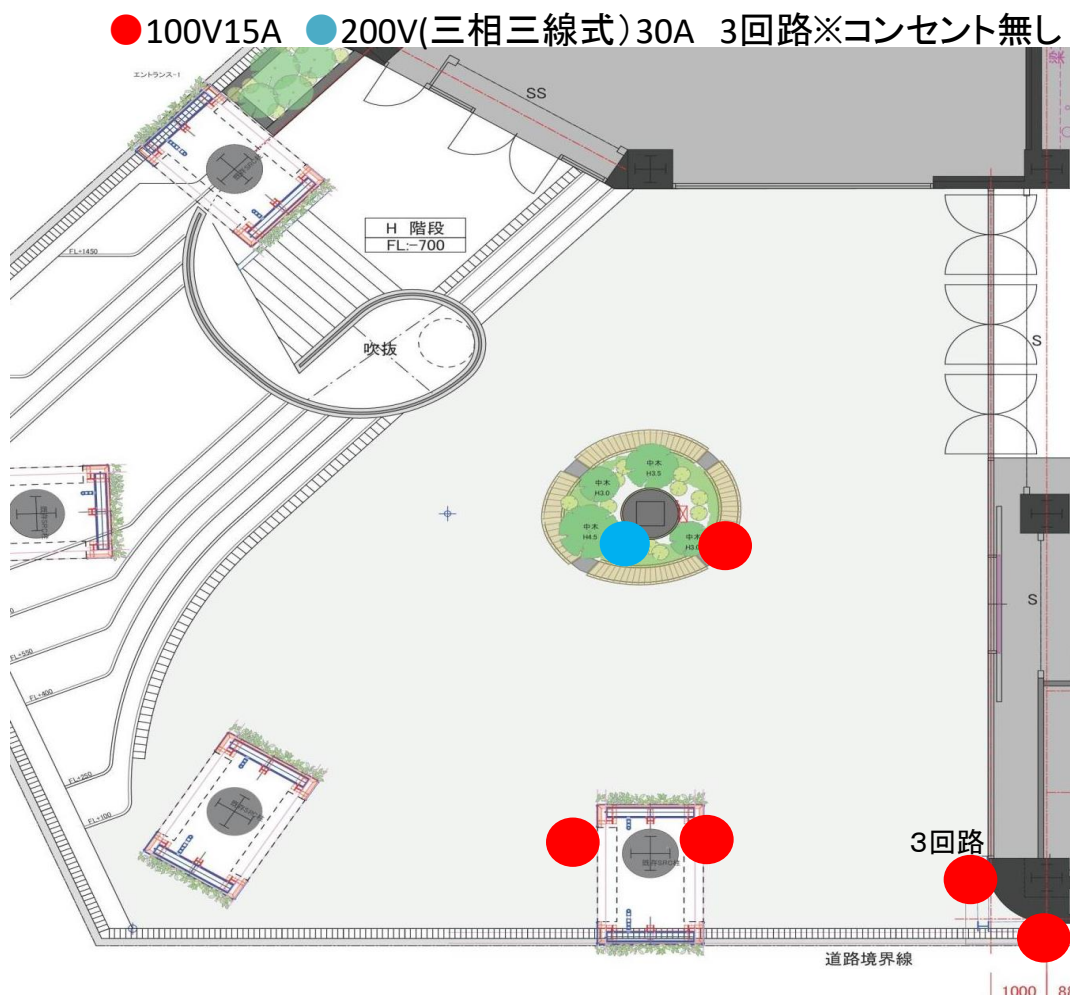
●100V15A ●200V(三相三線式)30A 3回路※コンセント無し

エントランス-1

SS

H 階段
FL:−700

FL=1450

吹抜

S

中木 H3.5
中木 H3.0
中木 H4.5
中木 H3.0

S

FL=550

FL=400

FL=250

FL=100

既存SRC柱

3回路

道路境界線

1000